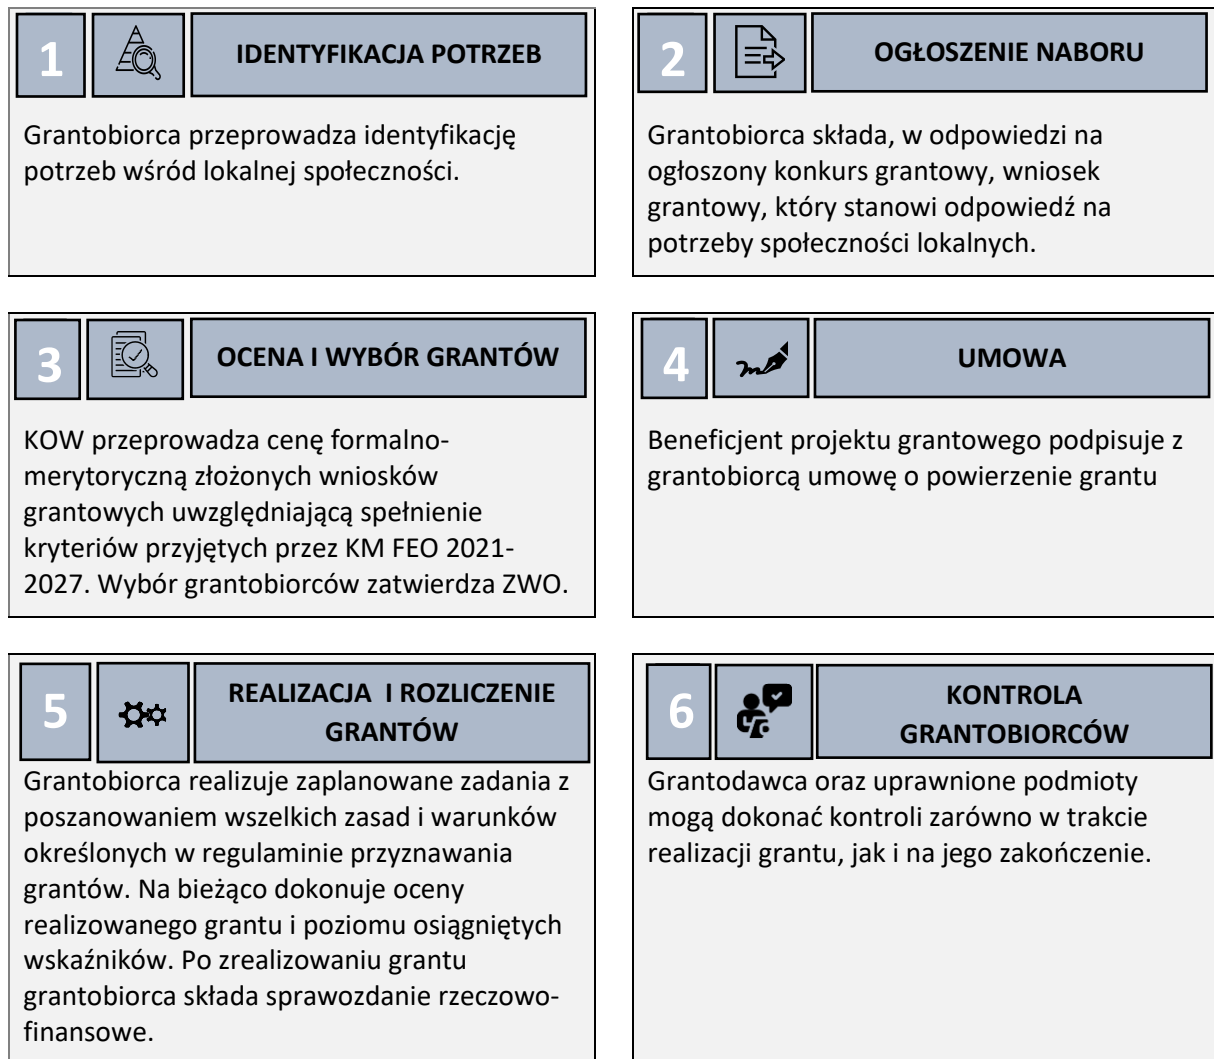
1

IDENTYFIKACJA POTRZEB

Grantobiorca przeprowadza identyfikację potrzeb wśród lokalnej społeczności.

2

OGŁOSZENIE NABORU

Grantobiorca składa, w odpowiedzi na ogłoszony konkurs grantowy, wniosek grantowy, który stanowi odpowiedź na potrzeby społeczności lokalnych.

3

OCENA I WYBÓR GRANTÓW

KOW przeprowadza cenę formalno-merytoryczną złożonych wniosków grantowych uwzględniającą spełnienie kryteriów przyjętych przez KM FEO 2021-2027. Wybór grantobiorców zatwierdza ZWO.

4

UMOWA

Beneficjent projektu grantowego podpisuje z grantobiorcą umowę o powierzenie grantu

5

REALIZACJA I ROZLICZENIE GRANTÓW

Grantobiorca realizuje zaplanowane zadania z poszanowaniem wszelkich zasad i warunków określonych w regulaminie przyznawania grantów. Na bieżąco dokonuje oceny realizowanego grantu i poziomu osiągniętych wskaźników. Po zrealizowaniu grantu grantobiorca składa sprawozdanie rzeczowo-finansowe.

6

KONTROLA GRANTOBIORCÓW

Grantodawca oraz uprawnione podmioty mogą dokonać kontroli zarówno w trakcie realizacji grantu, jak i na jego zakończenie.